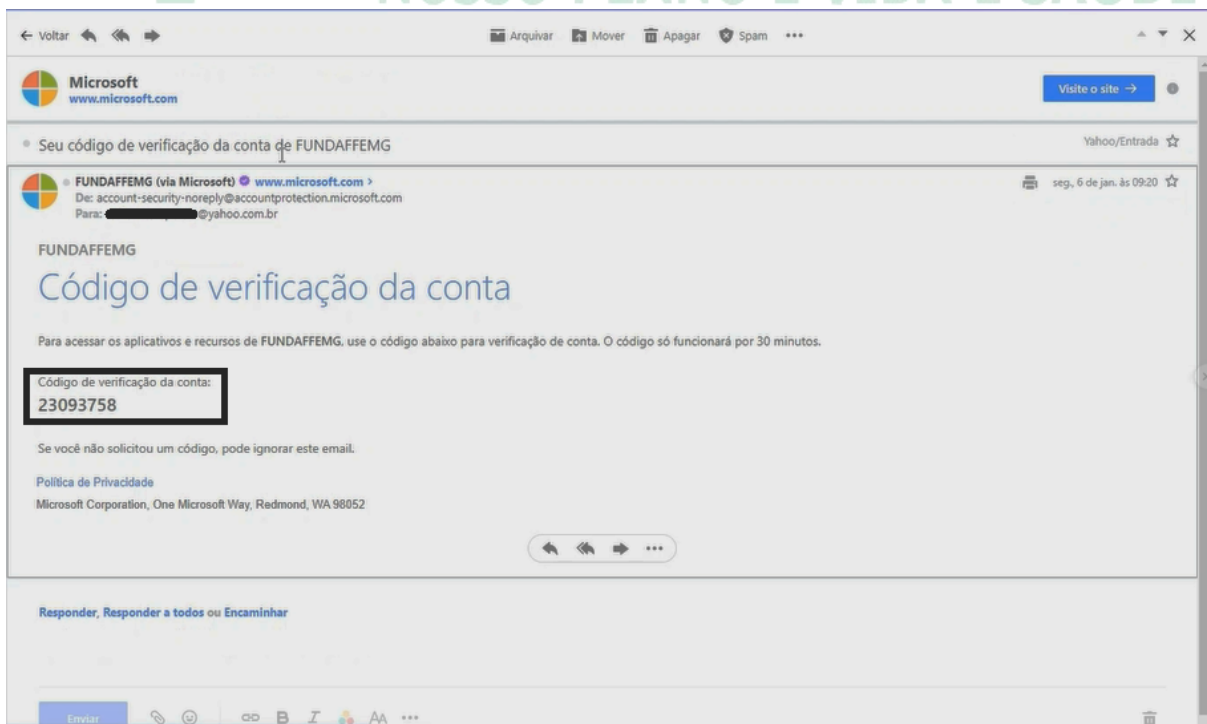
← Voltar Arquivar Mover Apagar Spam •••

Microsoft
www.microsoft.com

Visite o site →

Seu código de verificação da conta de FUNDAFFEMG

Yahoo/Entrada

FUNDAFFEMG (via Microsoft) www.microsoft.com >
De: account-security-noreply@accountprotection.microsoft.com
Para: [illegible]@yahoo.com.br

seg., 6 de jan. às 09:20

FUNDAFFEMG

Código de verificação da conta

Para acessar os aplicativos e recursos de FUNDAFFEMG, use o código abaixo para verificação de conta. O código só funcionará por 30 minutos.

Código de verificação da conta:
23093758

Se você não solicitou um código, pode ignorar este email.

Política de Privacidade
Microsoft Corporation, One Microsoft Way, Redmond, WA 98052

Responder, Responder a todos ou Encaminhar

Enviar